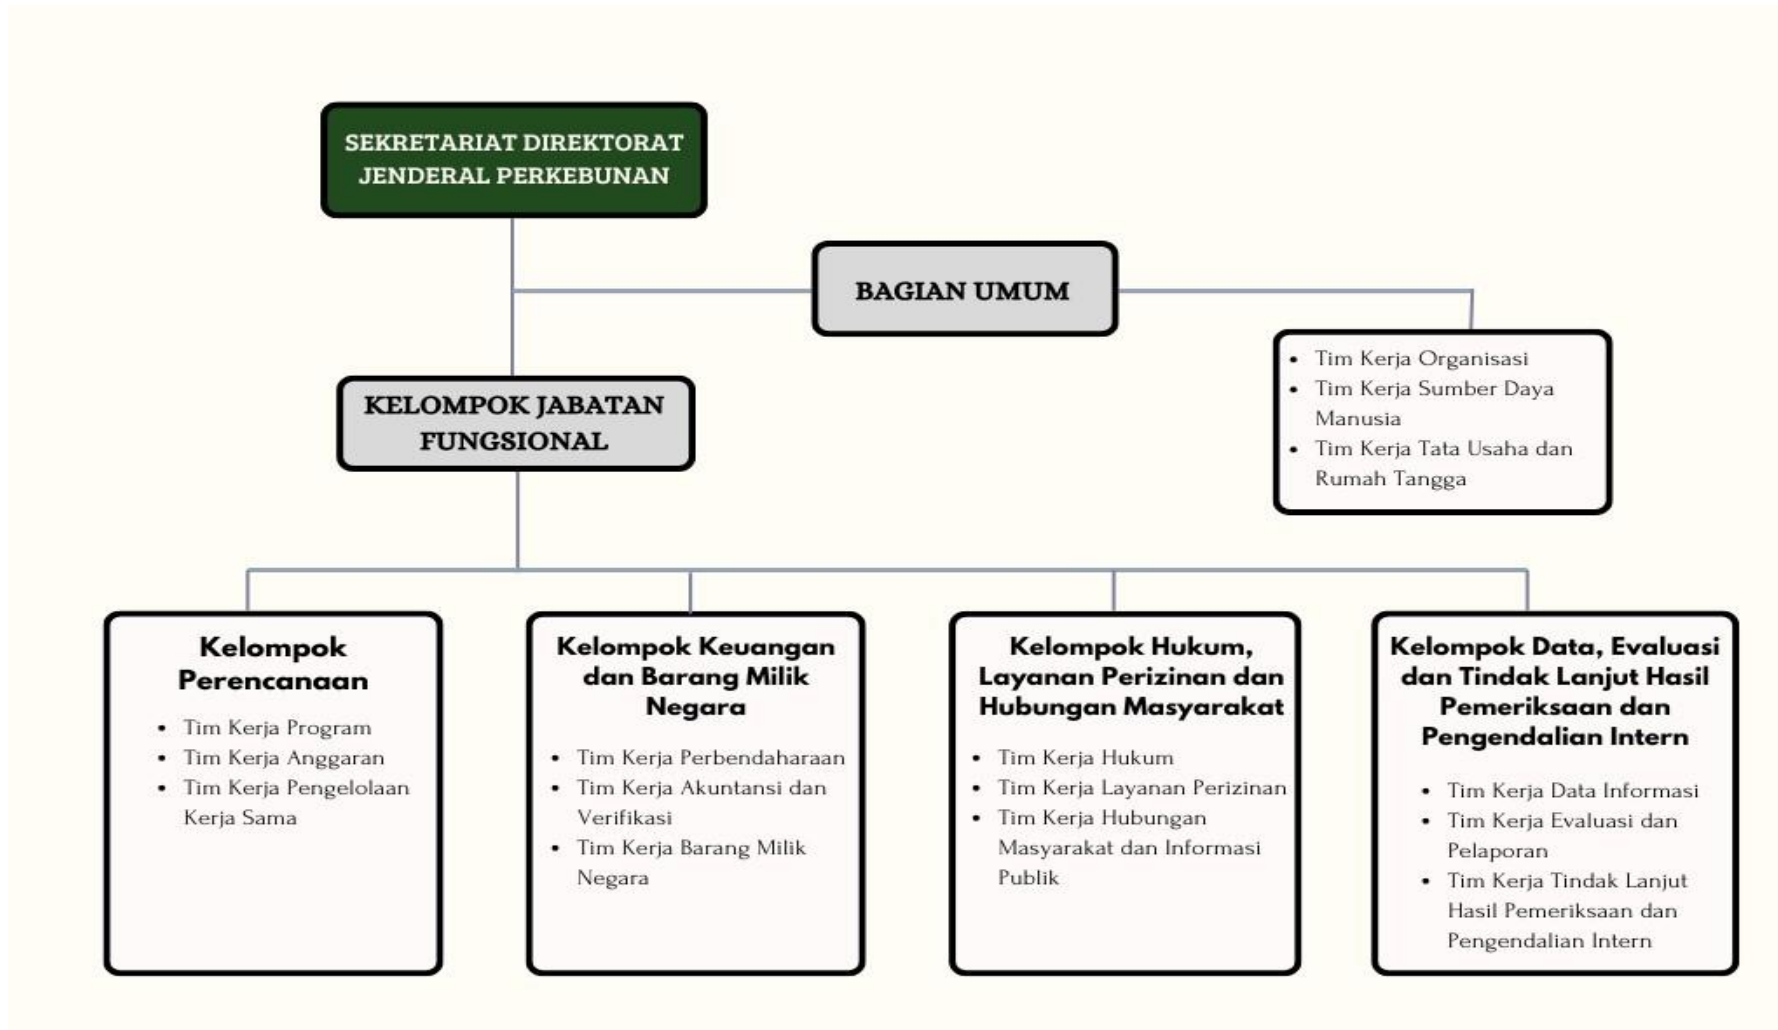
SEKRETARIAT DIREKTORAT JENDERAL PERKEBUNAN

BAGIAN UMUM

- Tim Kerja Organisasi
- Tim Kerja Sumber Daya Manusia
- Tim Kerja Tata Usaha dan Rumah Tangga

KELOMPOK JABATAN FUNGSIONAL

Kelompok Perencanaan

- Tim Kerja Program
- Tim Kerja Anggaran
- Tim Kerja Pengelolaan Kerja Sama

Kelompok Keuangan dan Barang Milik Negara

- Tim Kerja Perbendaharaan
- Tim Kerja Akuntansi dan Verifikasi
- Tim Kerja Barang Milik Negara

Kelompok Hukum, Layanan Perizinan dan Hubungan Masyarakat

- Tim Kerja Hukum
- Tim Kerja Layanan Perizinan
- Tim Kerja Hubungan Masyarakat dan Informasi Publik

Kelompok Data, Evaluasi dan Tindak Lanjut Hasil Pemeriksaan dan Pengendalian Intern

- Tim Kerja Data Informasi
- Tim Kerja Evaluasi dan Pelaporan
- Tim Kerja Tindak Lanjut Hasil Pemeriksaan dan Pengendalian Intern